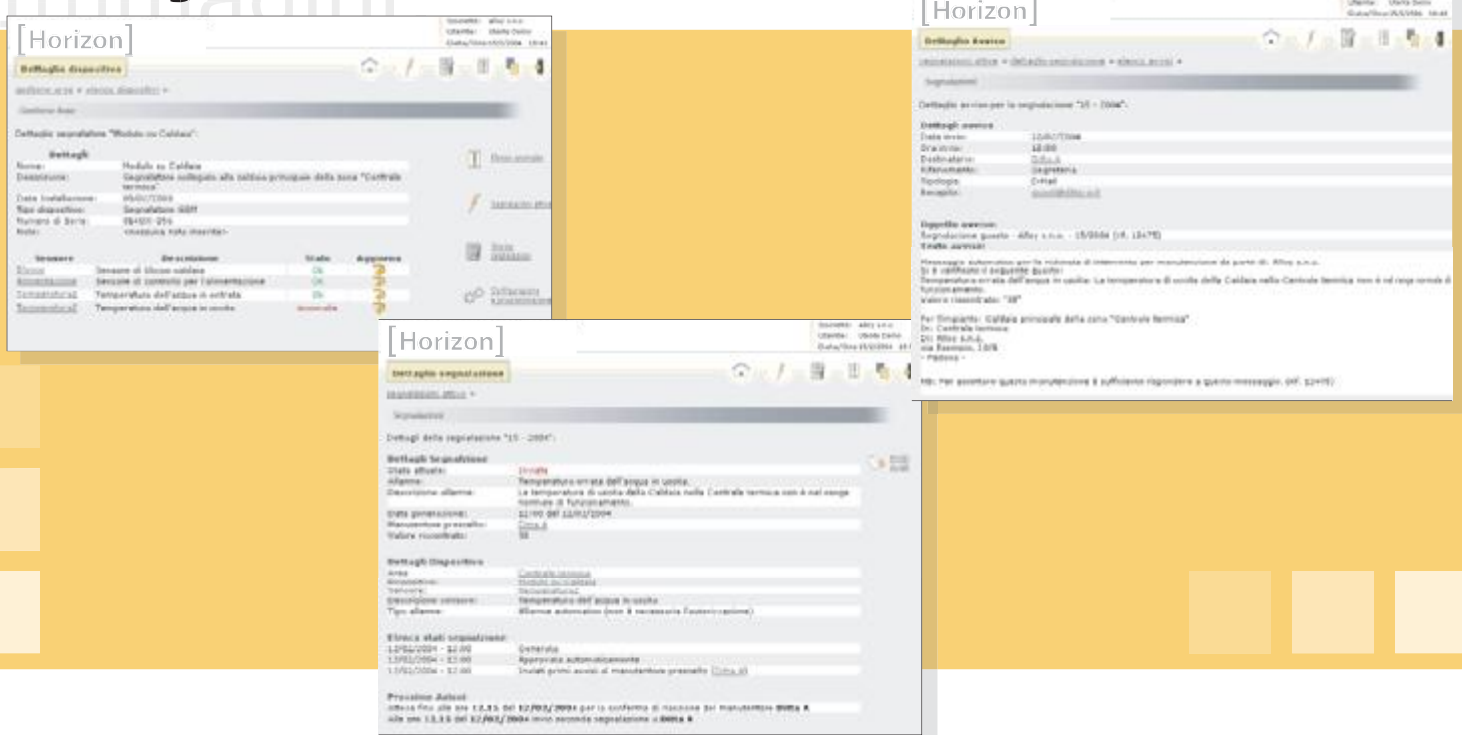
[Horizon]

Dettaglio dispositivo

Dettaglio segnalatore "Modulo su Caldaia":

Dettagli

| | |
|---|---|
| Nome: | Modulo su Caldaia |
| Descrizione: | Segnalatore collegato alla caldaia principale della zona "Centrale termica" |
| Data Installazione: | 05/01/2004 |
| Tipo dispositivo: | Segnalatore GSM |
| Note: | <nessuna nota inserita> |

| Sensore | Descrizione | Stato | Aggiorna |
|---|---|---|---|
| Blocco | Sensore di blocco caldaia | Ok | |
| Alimentazione | Sensore di controllo per l'alimentazione | Ok | |
| Temperatura1 | Temperatura dell'acqua in entrata | Ok | |
| Temperatura2 | Temperatura dell'acqua in uscita | Anomalia | |

[Horizon]

Dettaglio segnalazione

Segnalazioni

Dettagli della segnalazione "15 - 2004":

Dettagli Segnalazione

| | |
|---|---|
| Stato attuale: | Inviata |
| Allarme: | Temperatura errata dell'acqua in uscita. |
| Descrizione allarme: | La temperatura di uscita della Caldaia nella Centrale termica non è nel range normale di funzionamento. |
| Data generazione: | 12:00 del 12/02/2004 |
| Manutentore prescelto: | Ditta A |
| Valore riscontrato: | 58 |

Dettagli Dispositivo

| | |
|---|---|
| Area: | Centrale termica |
| Dispositivo: | Modulo su Caldaia |
| Sensore: | Temperatura2 |
| Descrizione sensore: | Temperatura dell'acqua in uscita |
| Tipo allarme: | Allarme automatico (non è necessaria l'autorizzazione) |

Elenco stati segnalazione

| | |
|---|---|
| 12/02/2004 - 12:00 | Generata |
| 12/02/2004 - 12:00 | Approvata automaticamente |
| 12/02/2004 - 12:00 | Inviati primi avvisi al manutentore prescelto Ditta A |

Prossime Azioni

Attesa fino alle ore 12.15 del 12/02/2004 per la conferma di ricezione dal manutentore Ditta A
Alle ore 12.15 del 12/02/2004 invio seconda segnalazione a Ditta A

[Horizon]

Dettaglio Avviso

Segnalazioni

Dettaglio avviso per la segnalazione "15 - 2004":

Dettagli avviso

| | |
|---|---|
| Data invio: | 12/02/2004 |
| Ora invio: | 12:00 |
| Destinatario: | Ditta A |
| Riferimento: | Segreteria |
| Tipologia: | E-mail |

Oggetto avviso:
Segnalazione guasto - Alfay s.n.c. - 15/2004 (rif. 12475)

Testo avviso:
Messaggio automatico per la richiesta di intervento per manutenzione da parte di Alfay s.n.c.
Si è verificato il seguente guasto:
Temperatura errata dell'acqua in uscita: La temperatura di uscita della Caldaia nella Centrale termica non è nel range normale di funzionamento.
Valore riscontrato: "58"

Per l'impianto: Caldaia principale della zona "Centrale termica"
In: Centrale termica
Di: Alfay s.n.c.
via Rasmini, 10/B
- Padova -

NB: Per accettare questa manutenzione è sufficiente rispondere a questo messaggio. (rif. 12475)